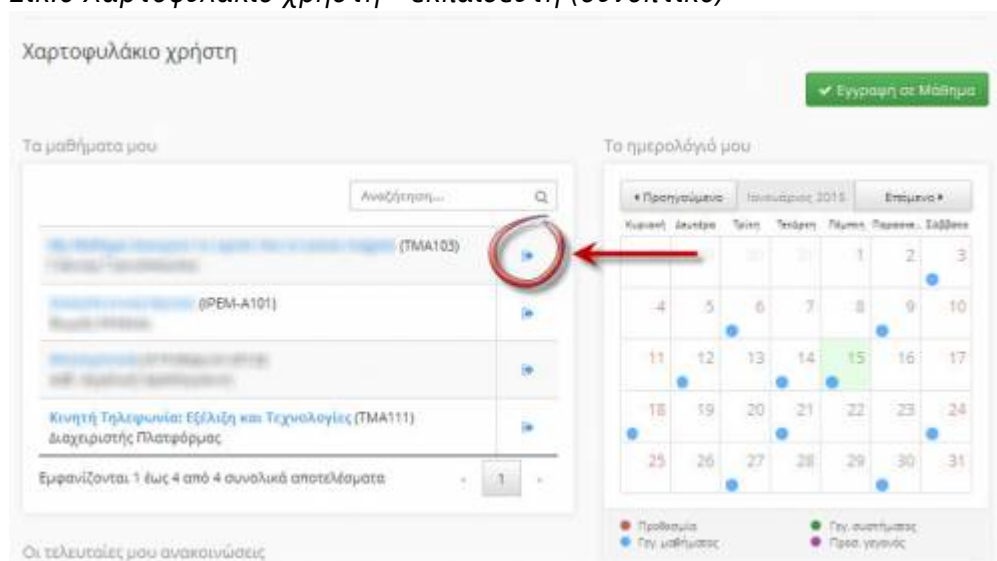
Χαρτοφυλάκιο χρήστη

✔ Εγγραφή σε Μάθημα

Τα μαθήματά μου

Αναζήτηση...

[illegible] (ΤΜΑ103)
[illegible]

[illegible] (ΙΡΕΜ-Α101)
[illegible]

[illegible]
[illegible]

Κινητή Τηλεφωνία: Εξέλιξη και Τεχνολογίες (ΤΜΑ111)
Διαχειριστής Πλατφόρμας

Εμφανίζονται 1 έως 4 από 4 συνολικά αποτελέσματα

1

Το ημερολόγιό μου

« Προηγούμενο | Ιανουάριος 2015 | Επόμενο »

| Κυριακή | Δευτέρα | Τρίτη | Τετάρτη | Πέμπτη | Παρασκ... | Σάββατο |
|---|---|---|---|---|---|---|
| 28 | 29 | 30 | 31 | 1 | 2 | 3 |
| 4 | 5 | 6 | 7 | 8 | 9 | 10 |
| 11 | 12 | 13 | 14 | 15 | 16 | 17 |
| 18 | 19 | 20 | 21 | 22 | 23 | 24 |
| 25 | 26 | 27 | 28 | 29 | 30 | 31 |

Προθεσμία
Γεγ. μαθήματος
Γεγ. συστήματος
Προσ. γεγονός

Οι τελευταίες μου ανακοινώσεις